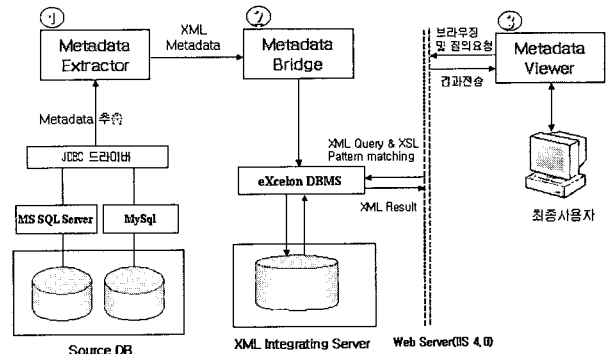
①
Metadata Extractor

XML Metadata

②
Metadata Bridge

브라우징 및 질의요청

③
Metadata Viewer

결과전송

Metadata 추출

JDBC 드라이버

XML Query & XSL Pattern matching

eXcelon DBMS

MS SQL Server

MySql

XML Result

최종사용자

Source DB

XML Integrating Server

Web Server(IIS 4.0)